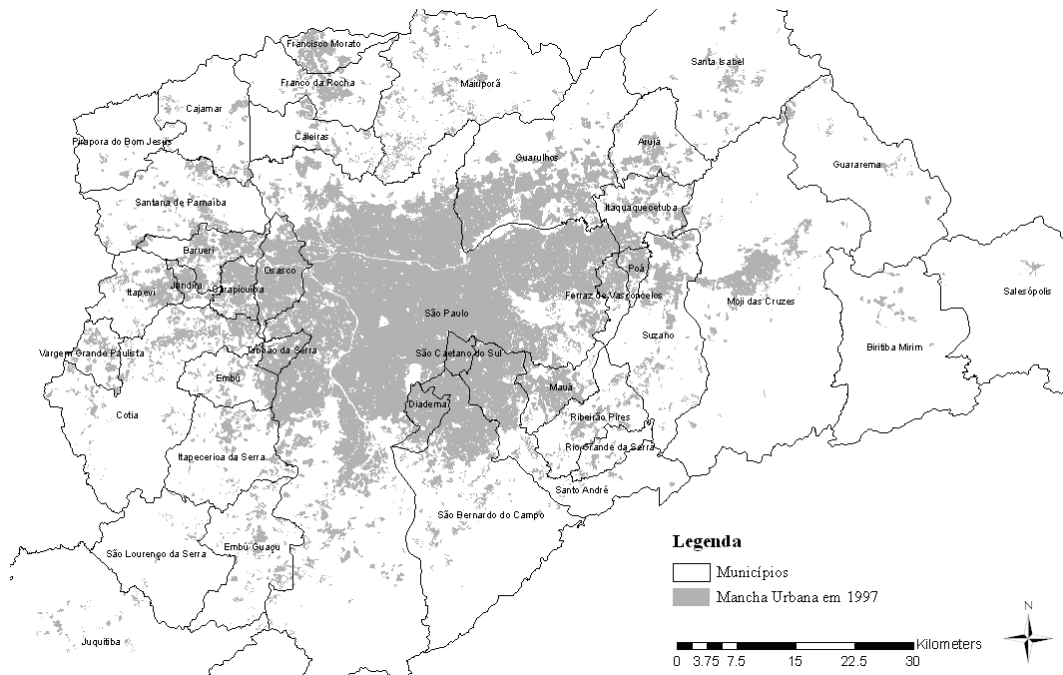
Francisco Morato
Franco da Rocha
Mairiporã
Santa Isabel
Cajamar
Caieiras
Pirapora do Bom Jesus
Guarulhos
Arujá
Guararema
Santana de Parnaíba
Itaquaquecetuba
Barueri
Osasco
Jandira
Carapicuíba
Itapevi
Poá
Ferraz de Vasconcelos
Moji das Cruzes
Salesópolis
São Paulo
Suzano
Vargem Grande Paulista
Taboão da Serra
São Caetano do Sul
Biritiba Mirim
Embu
Mauá
Diadema
Cotia
Ribeirão Pires
Rio Grande da Serra
Itapecerica da Serra
Santo André
São Bernardo do Campo
Embu Guaçu
São Lourenço da Serra
Juquitiba

Legenda
Municípios
Mancha Urbana em 1997

0 3.75 7.5 15 22.5 30 Kilometers
N